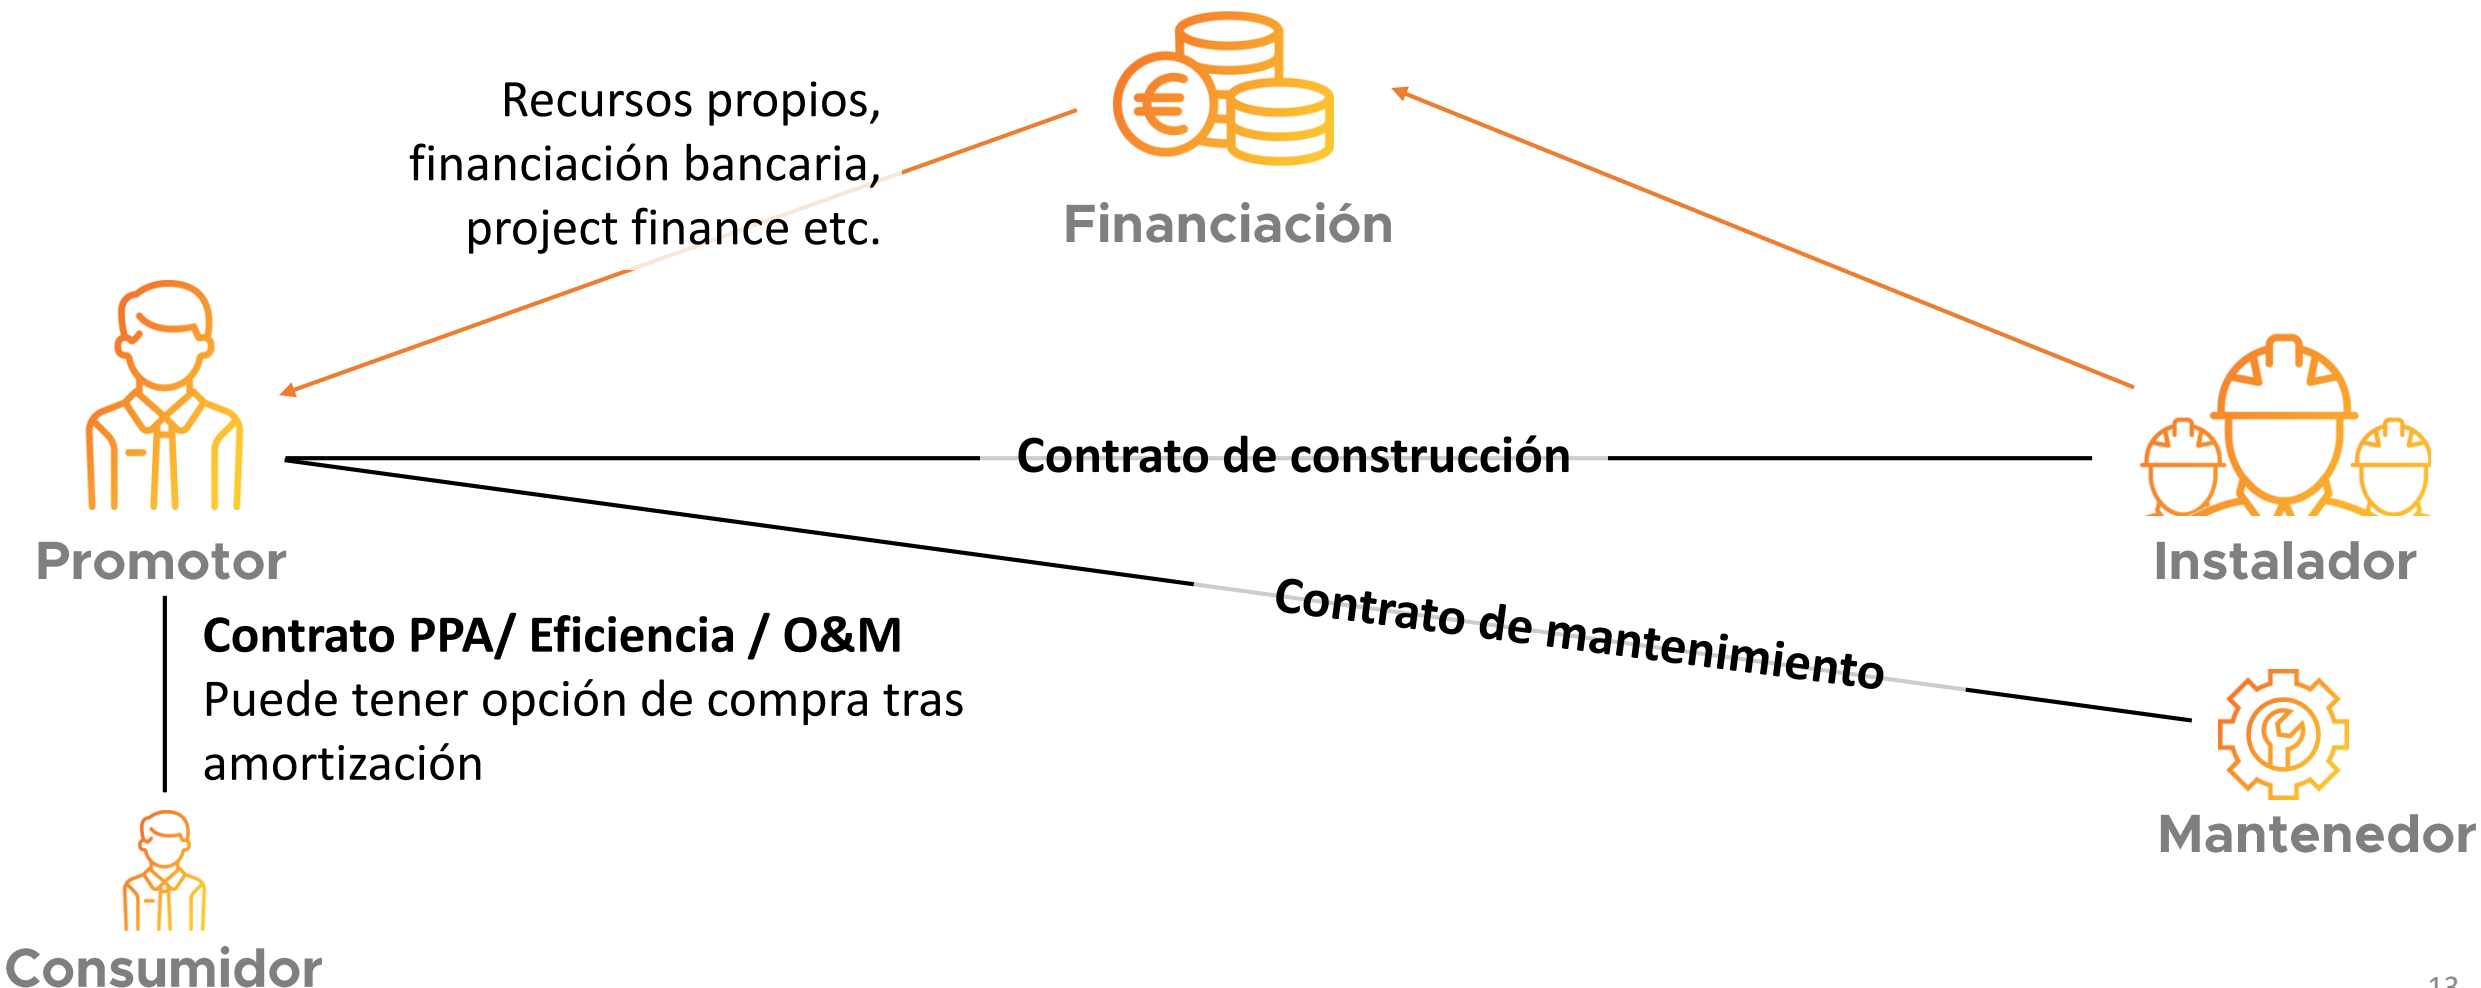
Recursos propios, financiación bancaria, project finance etc.

Financiación

Promotor

Contrato de construcción

Instalador

Contrato de mantenimiento

Contrato PPA/ Eficiencia / O&M
Puede tener opción de compra tras amortización

Mantenedor

Consumidor

13